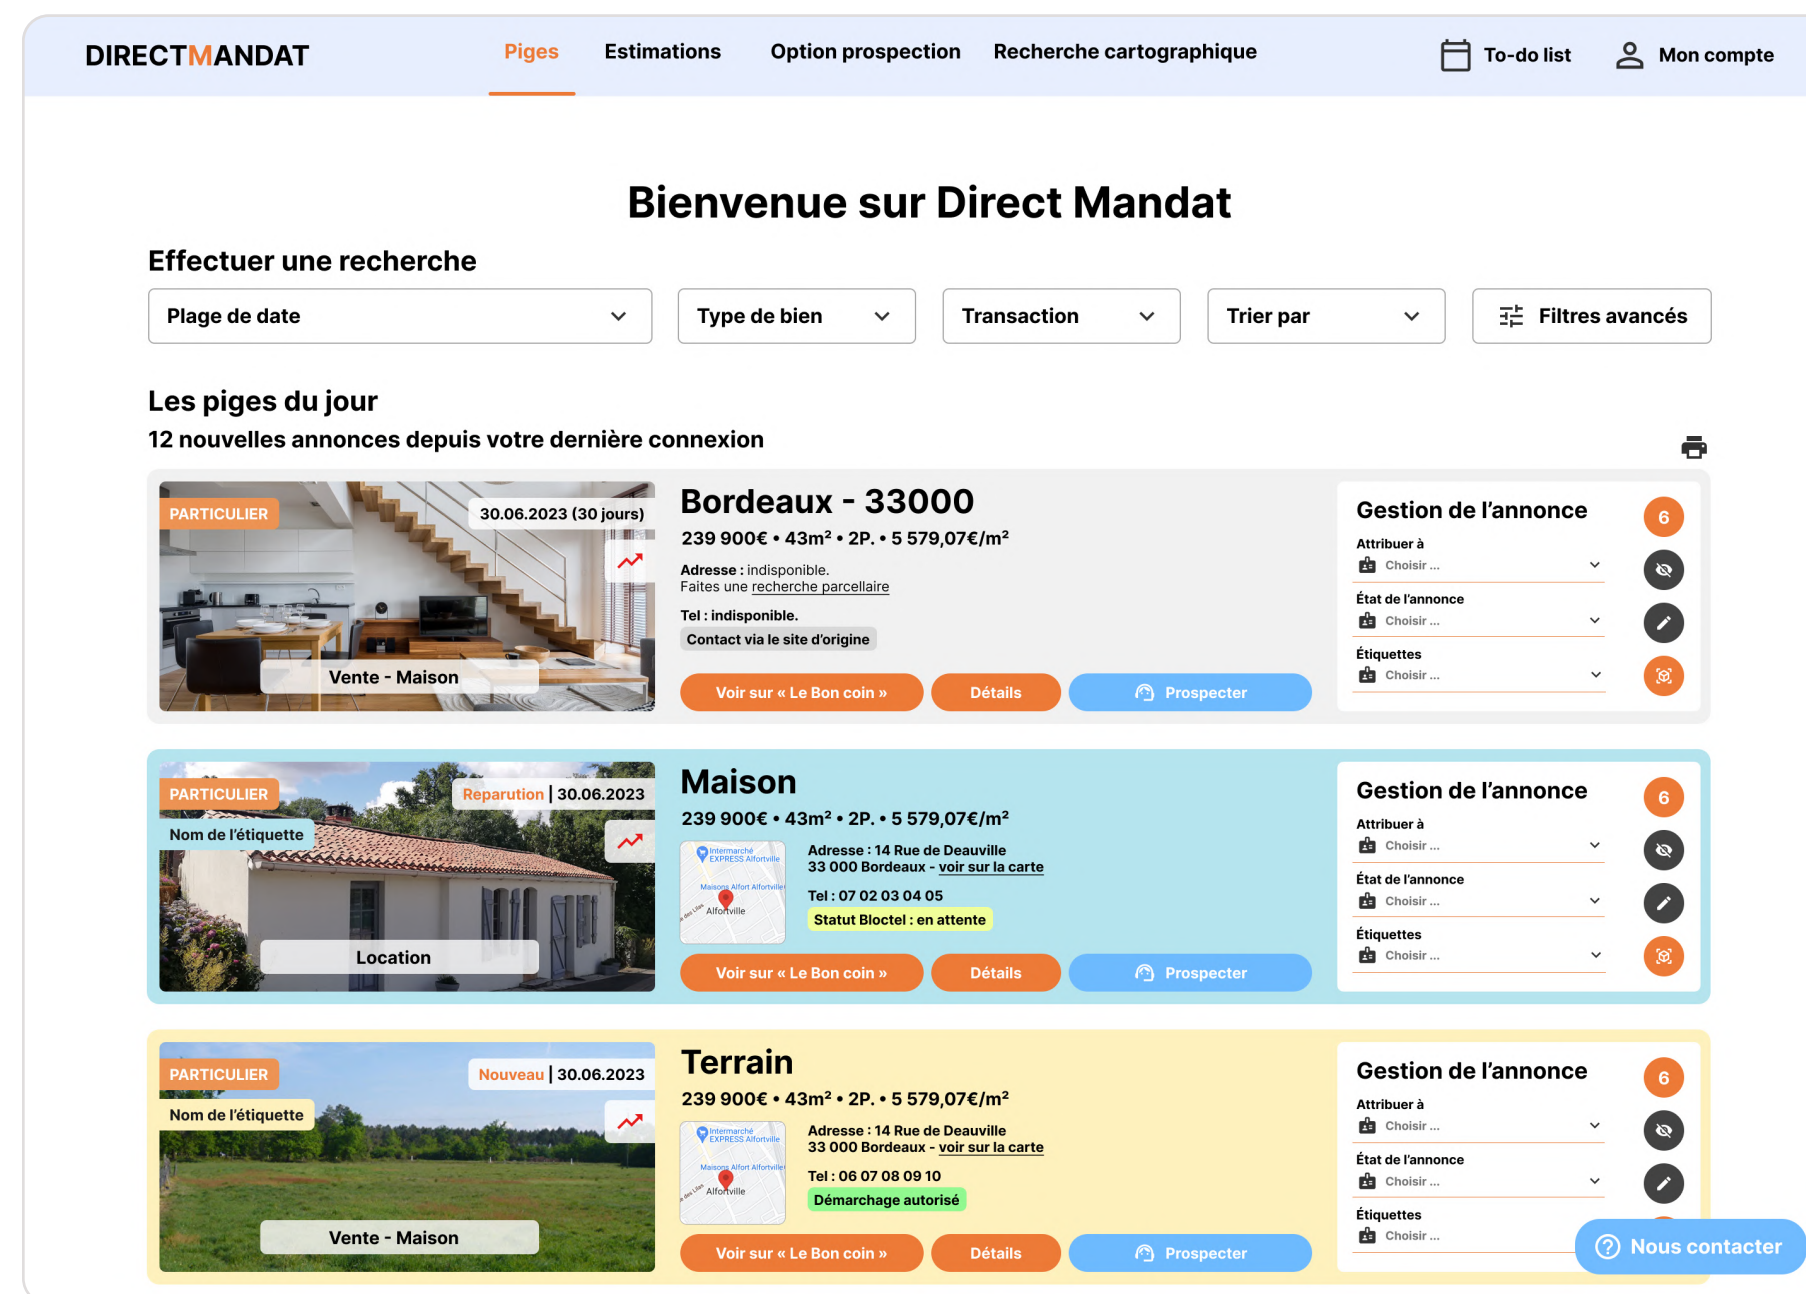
DIRECTMANDAT

Piges Estimations Option prospection Recherche cartographique

To-do list Mon compte

Bienvenue sur Direct Mandat

Effectuer une recherche

Plage de date
Type de bien
Transaction
Trier par
Filtres avancés

Les piges du jour

12 nouvelles annonces depuis votre dernière connexion

PARTICULIER
30.06.2023 (30 jours)
Vente - Maison

Bordeaux - 33000

239 900€ • 43m² • 2P. • 5 579,07€/m²

Adresse : indisponible.
Faites une recherche parcellaire

Tel : indisponible.
Contact via le site d'origine

Voir sur « Le Bon coin » Détails Prospecter

Gestion de l'annonce
6
Attribuer à
Choisir ...
État de l'annonce
Choisir ...
Étiquettes
Choisir ...

PARTICULIER
Reparution | 30.06.2023
Nom de l'étiquette
Location

Maison

239 900€ • 43m² • 2P. • 5 579,07€/m²

Intermarché EXPRESS Alfortville
Maisons Alfort Alfortville
Alfortville

Adresse : 14 Rue de Deauville
33 000 Bordeaux - voir sur la carte

Tel : 07 02 03 04 05
Statut Bloctel : en attente

Voir sur « Le Bon coin » Détails Prospecter

Gestion de l'annonce
6
Attribuer à
Choisir ...
État de l'annonce
Choisir ...
Étiquettes
Choisir ...

PARTICULIER
Nouveau | 30.06.2023
Nom de l'étiquette
Vente - Maison

Terrain

239 900€ • 43m² • 2P. • 5 579,07€/m²

Intermarché EXPRESS Alfortville
Maisons Alfort Alfortville
Alfortville

Adresse : 14 Rue de Deauville
33 000 Bordeaux - voir sur la carte

Tel : 06 07 08 09 10
Démarchage autorisé

Voir sur « Le Bon coin » Détails Prospecter

Gestion de l'annonce
6
Attribuer à
Choisir ...
État de l'annonce
Choisir ...
Étiquettes
Choisir ...

Nous contacter